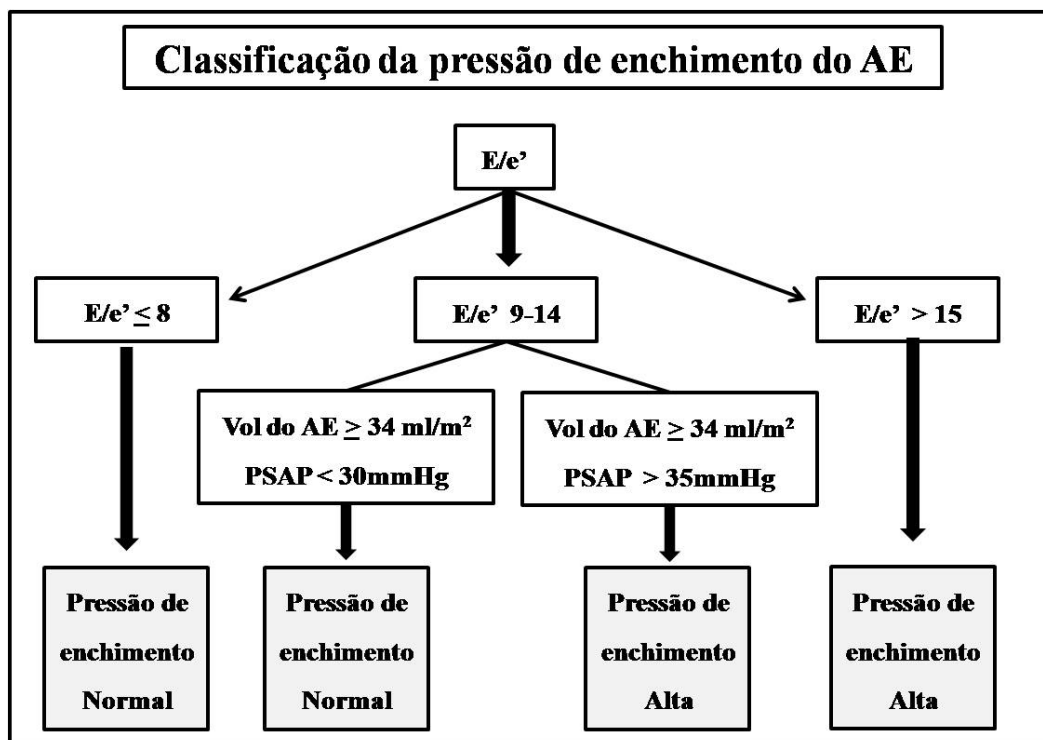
Classificação da pressão de enchimento do AE

E/e'

E/e' $\leq$ 8

E/e' 9-14

E/e' > 15

Vol do AE $\geq$ 34 ml/m$^2$
PSAP < 30mmHg

Vol do AE $\geq$ 34 ml/m$^2$
PSAP > 35mmHg

Pressão de enchimento Normal

Pressão de enchimento Normal

Pressão de enchimento Alta

Pressão de enchimento Alta